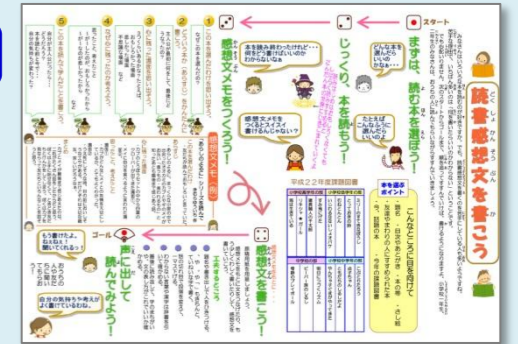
読書感想文を書こう

スタート

まずは、読む本を選ぼう！

どんな本を選んだらいいのかな…

本を選ぶポイント

じっくり、本を読もう！

本を最後まで読み終わったけど…何を書けばいいのかわからないなぁ

感想文メモをつくろう！

読書感想文メモをつくるとスイスイ書けるんじゃないかな？

平成22年度課題図書

感想文を書こう！

声に出して読んでみよう！

ゴール

もう書けたよ。

自分の気持ちや考えがよく書けているかな？

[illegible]